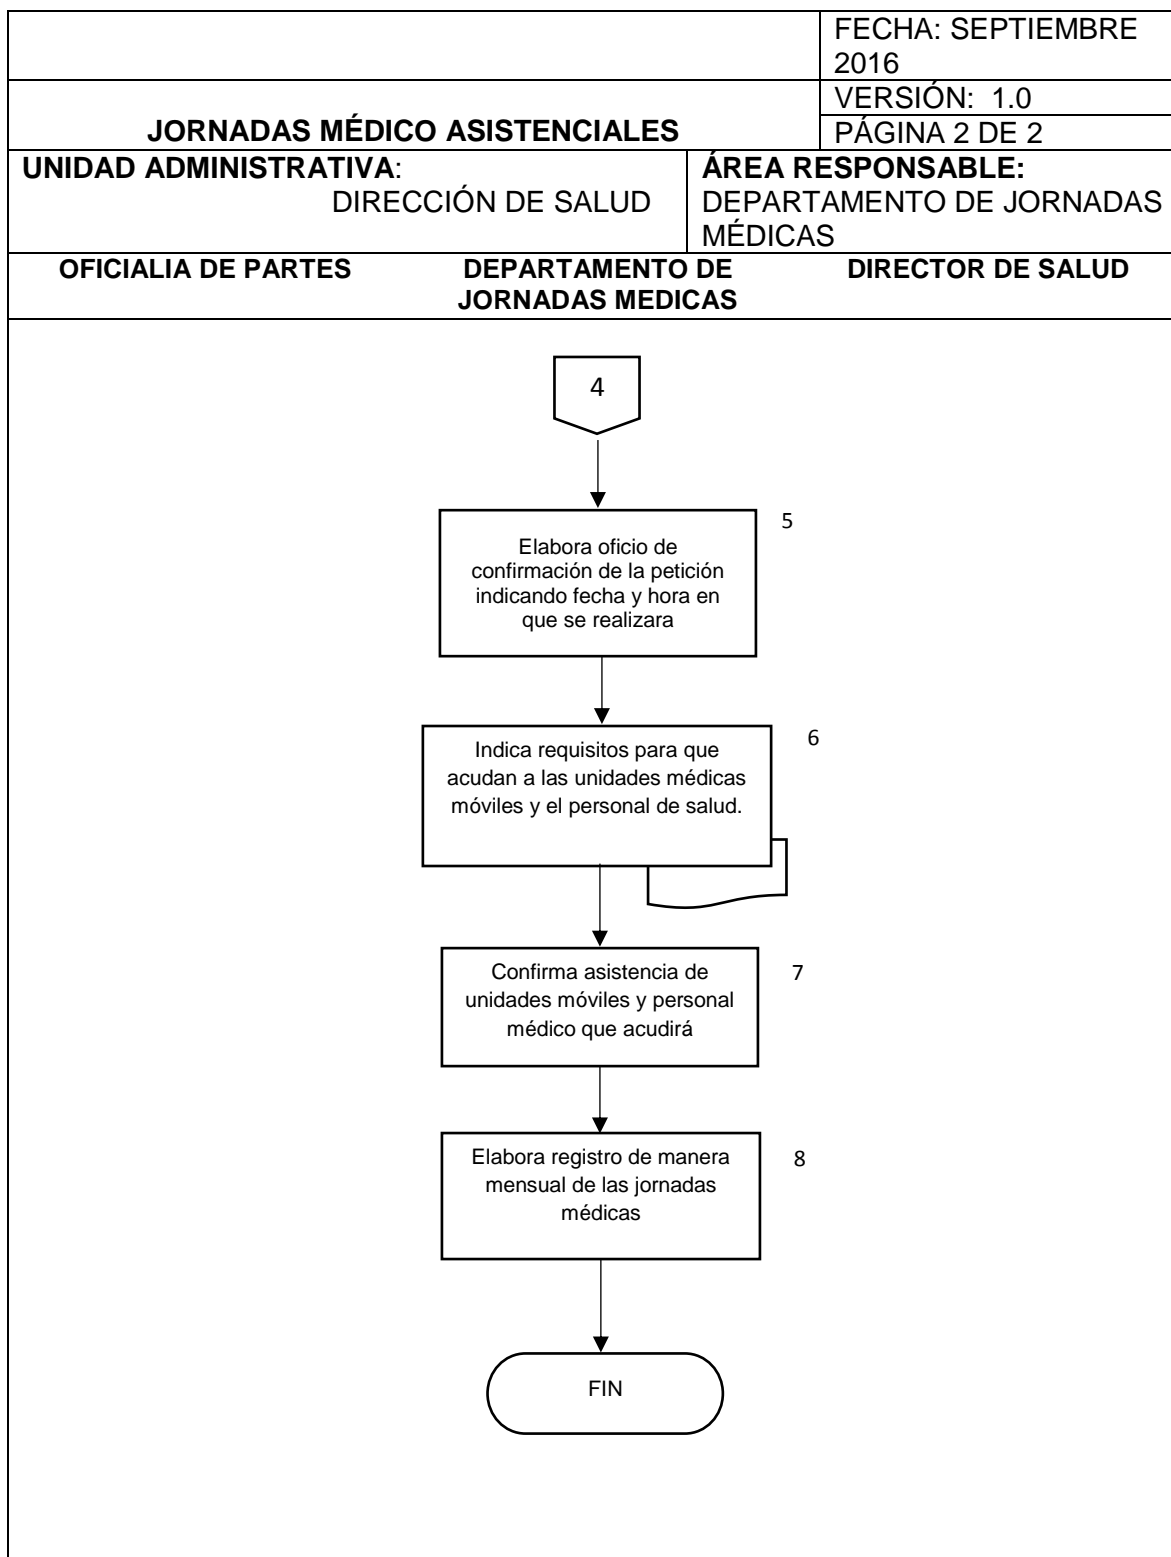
FECHA: SEPTIEMBRE 2016

JORNADAS MÉDICO ASISTENCIALES

VERSIÓN: 1.0

PÁGINA 2 DE 2

UNIDAD ADMINISTRATIVA: DIRECCIÓN DE SALUD

ÁREA RESPONSABLE: DEPARTAMENTO DE JORNADAS MÉDICAS

OFICIALIA DE PARTES

DEPARTAMENTO DE JORNADAS MEDICAS

DIRECTOR DE SALUD

4

5

Elabora oficio de confirmación de la petición indicando fecha y hora en que se realizara

6

Indica requisitos para que acudan a las unidades médicas móviles y el personal de salud.

7

Confirma asistencia de unidades móviles y personal médico que acudirá

8

Elabora registro de manera mensual de las jornadas médicas

FIN